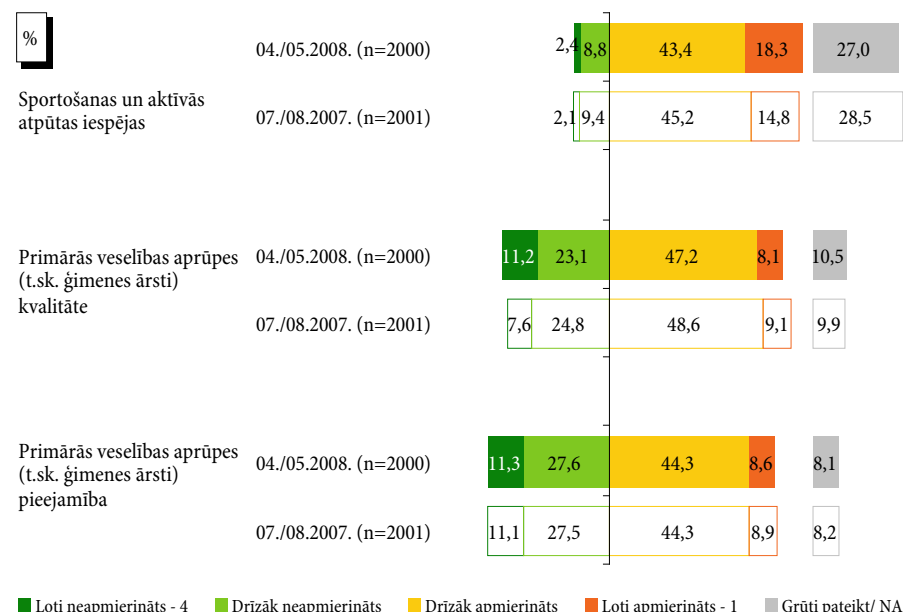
%

Sportošanas un aktīvās atpūtas iespējas

04./05.2008. (n=2000)

2,4 8,8 43,4 18,3 27,0

07./08.2007. (n=2001)

2,1 9,4 45,2 14,8 28,5

Primārās veselības aprūpes (t.sk. ģimenes ārsti) kvalitāte

04./05.2008. (n=2000)

11,2 23,1 47,2 8,1 10,5

07./08.2007. (n=2001)

7,6 24,8 48,6 9,1 9,9

Primārās veselības aprūpes (t.sk. ģimenes ārsti) pieejamība

04./05.2008. (n=2000)

11,3 27,6 44,3 8,6 8,1

07./08.2007. (n=2001)

11,1 27,5 44,3 8,9 8,2

Ļoti neapmierināts - 4 Drīzāk neapmierināts Drīzāk apmierināts Ļoti apmierināts - 1 Grūti pateikt/ NA